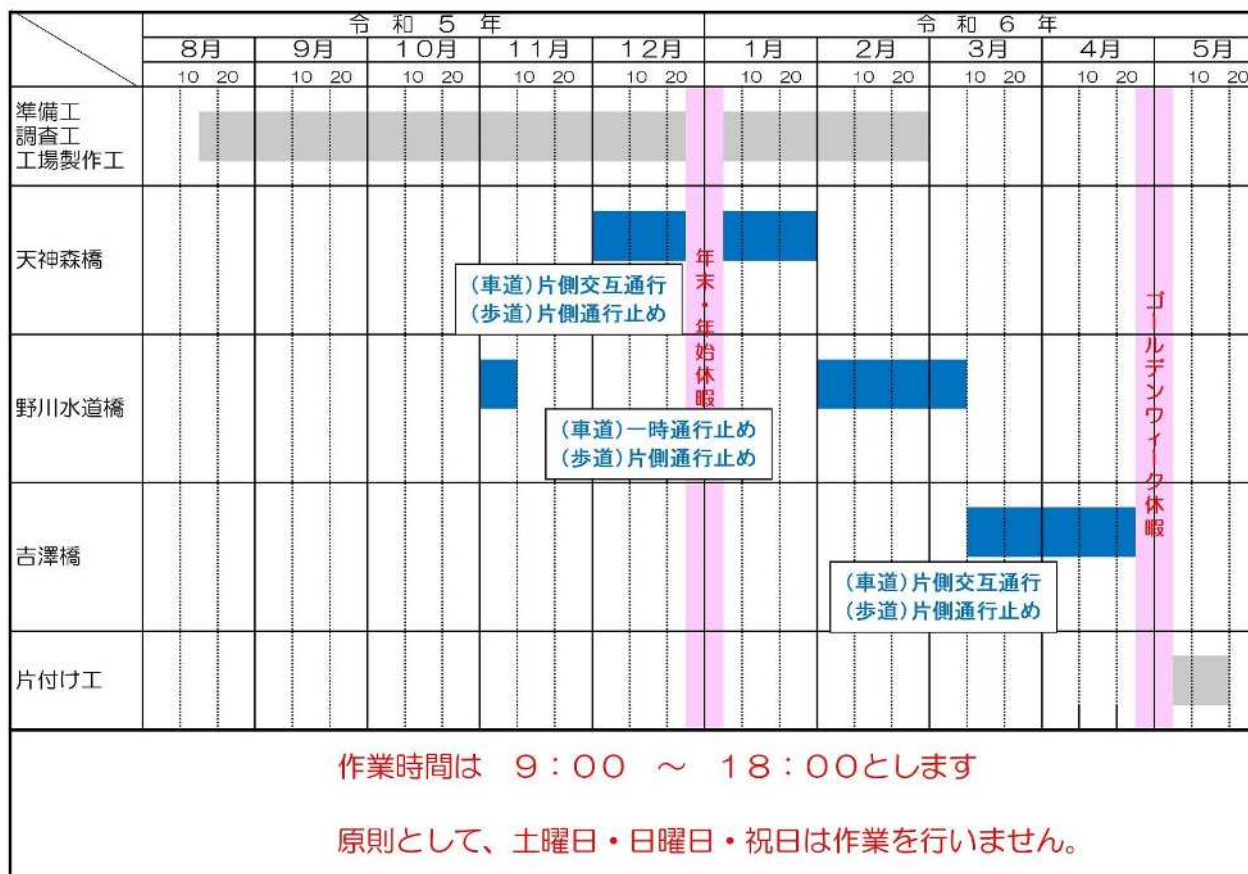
| | 令和5年 | | | | | 令和6年 | | | | |
|---|---|---|---|---|---|---|---|---|---|---|
| | 8月 | 9月 | 10月 | 11月 | 12月 | 1月 | 2月 | 3月 | 4月 | 5月 |
| | 10 20 | 10 20 | 10 20 | 10 20 | 10 20 | 10 20 | 10 20 | 10 20 | 10 20 | 10 20 |
| 準備工 調査工 工場製作工 | | | | | | | | | | |
| 天神森橋 | | | | | | | | | | |
| 野川水道橋 | | | | | | | | | | |
| 吉澤橋 | | | | | | | | | | |
| 片付け工 | | | | | | | | | | |

(車道)片側交互通行
(歩道)片側通行止め

年末・年始休暇

(車道)一時通行止め
(歩道)片側通行止め

ゴールデンウィーク休暇

(車道)片側交互通行
(歩道)片側通行止め

作業時間は　9：00　～　18：00とします

原則として、土曜日・日曜日・祝日は作業を行いません。